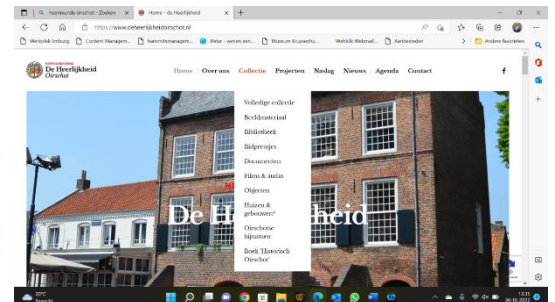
heemkunde oirschot - Zoeken | Home - de Heerlijkheid | +

https://www.deheerlijkheidoirschot.nl

Werkplek limburg | Content Managem... | heemstmanagem... | Welie - samen een... | Museum Krupwerhu... | Webklik Webmail... | Aantekeningen | Andere favorieten

De Heerlijkheid Oirschot

Home | Over ons | Collectie | Projecten | Naslag | Nieuws | Agenda | Contact

Volledige collectie
Beeldmateriaal
Bibliotheek
Bidprentjes
Documenten
Films & audio
Objecten
Huizen & gebouwen*
Oirschotse bijnamen
Boek 'Historisch Oirschot'

De H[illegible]heid

13:31
30-10-2022